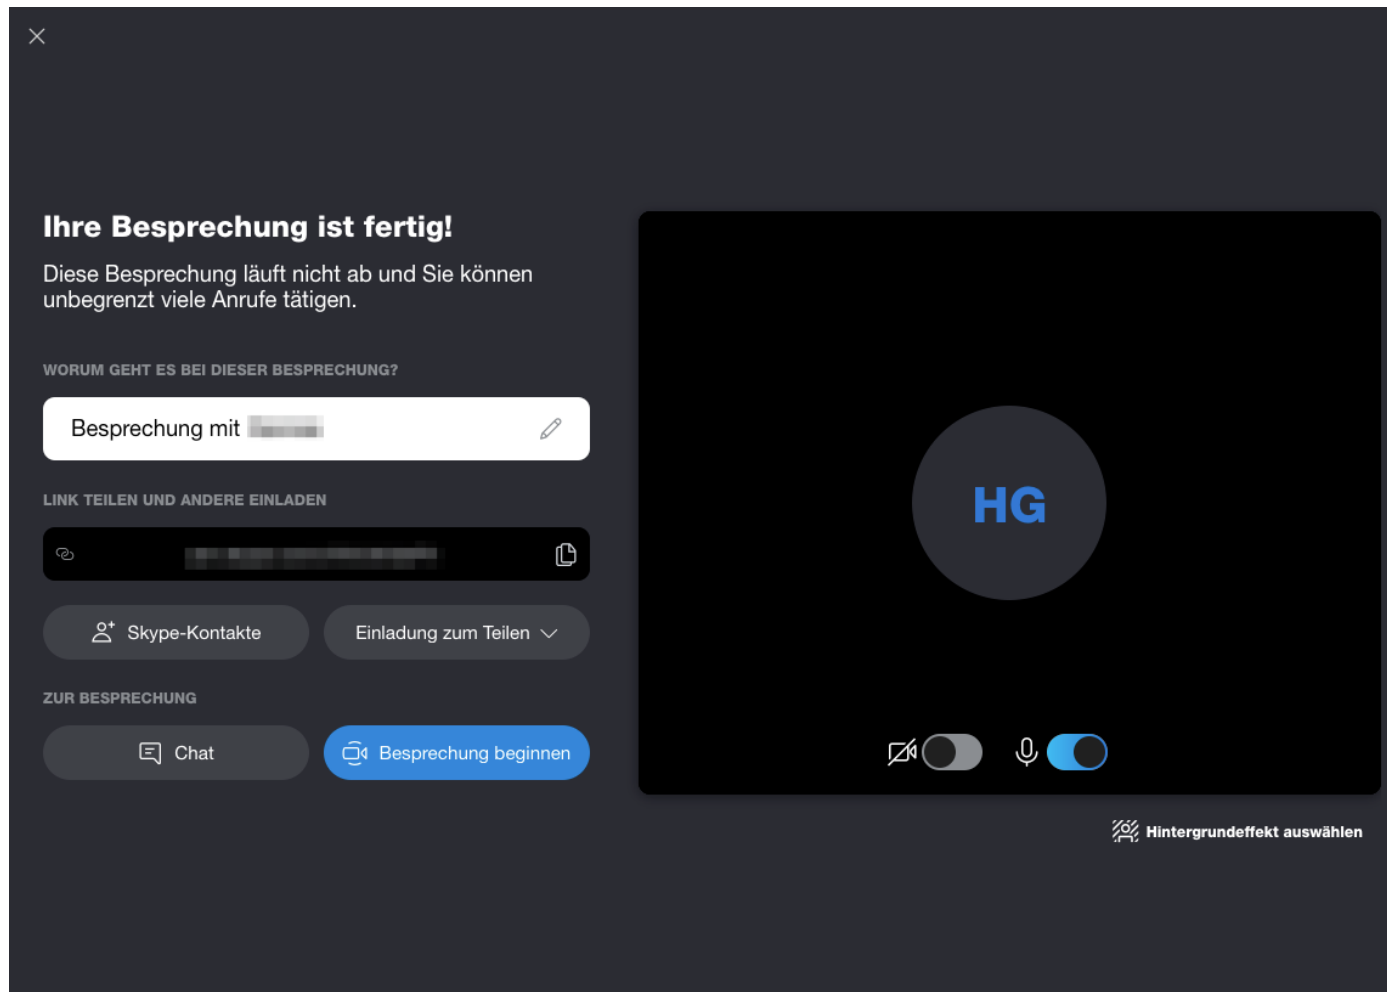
Ihre Besprechung ist fertig!

Diese Besprechung läuft nicht ab und Sie können unbegrenzt viele Anrufe tätigen.

WORUM GEHT ES BEI DIESER BESPRECHUNG?

Besprechung mit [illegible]

LINK TEILEN UND ANDERE EINLADEN

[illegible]

Skype-Kontakte

Einladung zum Teilen

ZUR BESPRECHUNG

Chat

Besprechung beginnen

HG

Hintergrundeffekt auswählen